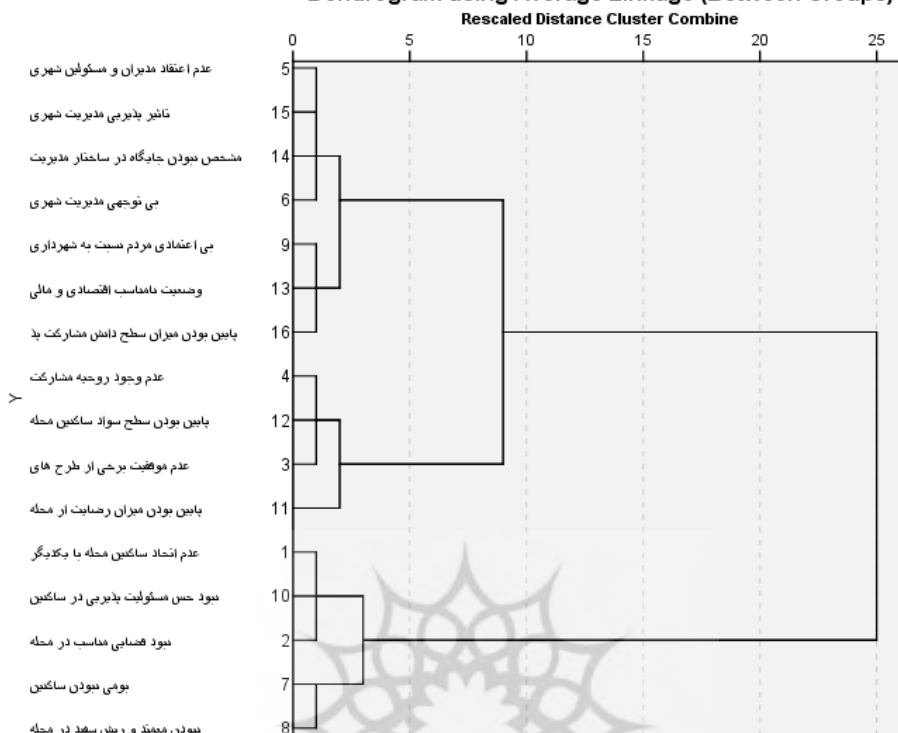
Dendrogram using Average Linkage (Between Groups)
Rescaled Distance Cluster Combine

0 5 10 15 20 25

Y

عدم اعتقاد مدیران و مسئولین شهری 5
تاثیر پذیری مدیریت شهری 15
مشخص نبودن جایگاه در ساختار مدیریت 14
بی توجهی مدیریت شهری 6
بی اعتمادی مردم نسبت به شهرداری 9
وضعیت نامناسب اقتصادی و مالی 13
پایین بودن میزان سطح دانش مشارکت پذ 16
عدم وجود روحیه مشارکت 4
پایین بودن سطح سواد ساکنین محله 12
عدم موفقیت برخی از طرح های 3
پایین بودن میزان رضایت از محله 11
عدم اتحاد ساکنین محله با یکدیگر 1
نبود حس مسئولیت پذیری در ساکنین 10
نبود فضایی مناسب در محله 2
بومی نبودن ساکنین 7
نبودن معتمد و ریش سفید در محله 8